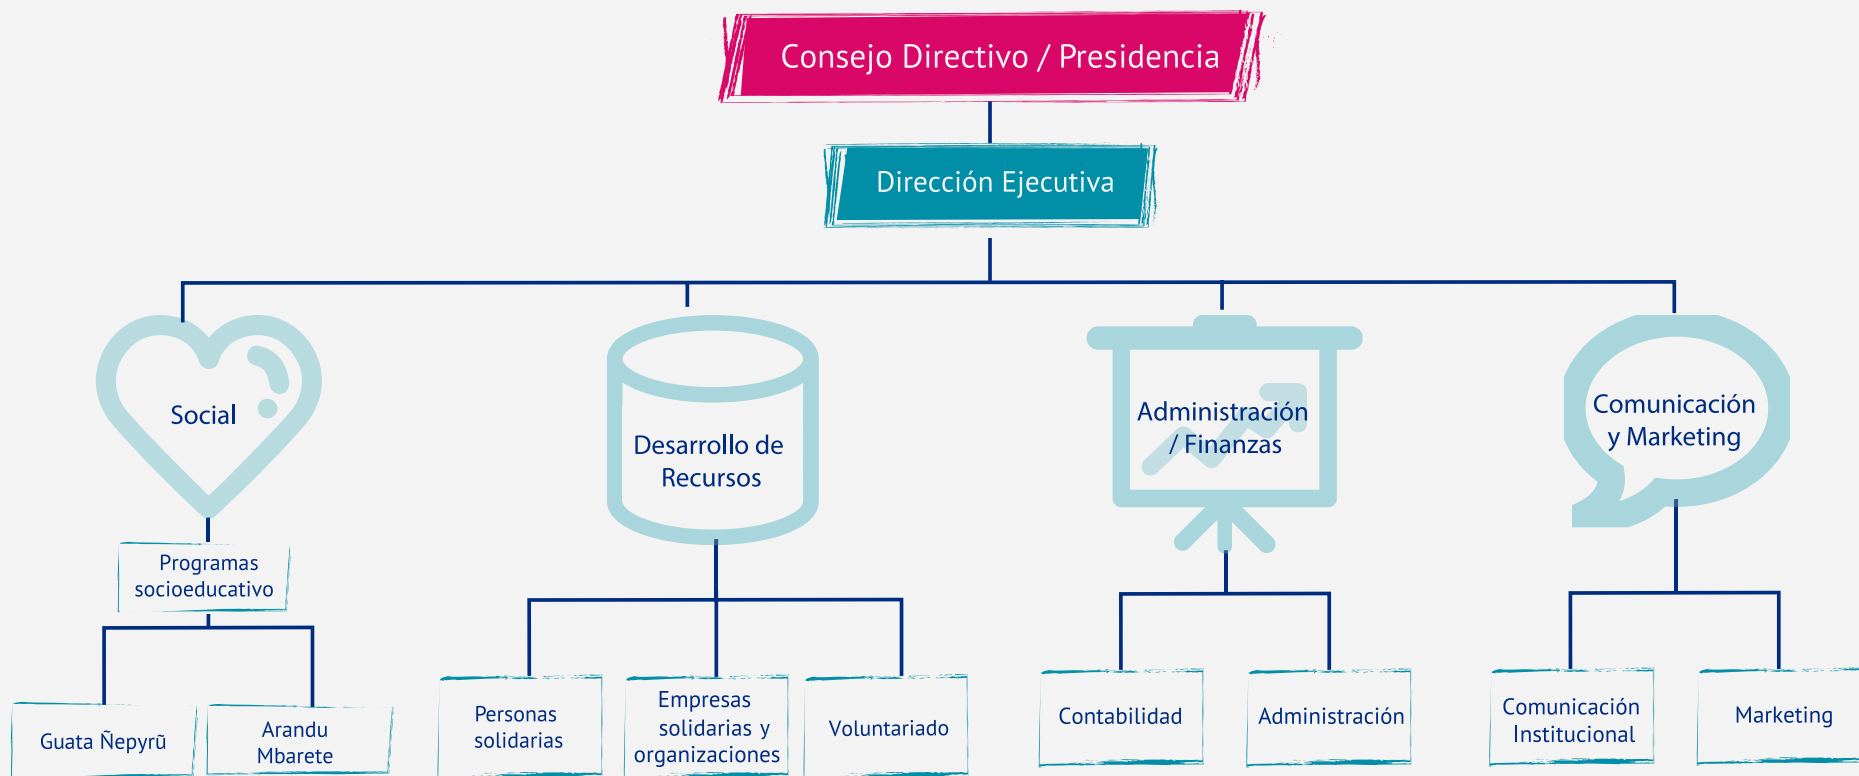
Consejo Directivo / Presidencia

Dirección Ejecutiva

Social

Desarrollo de Recursos

Administración / Finanzas

Comunicación y Marketing

Programas socioeducativo

Guata Ñepyrũ

Arandu Mbarete

Personas solidarias

Empresas solidarias y organizaciones

Voluntariado

Contabilidad

Administración

Comunicación Institucional

Marketing